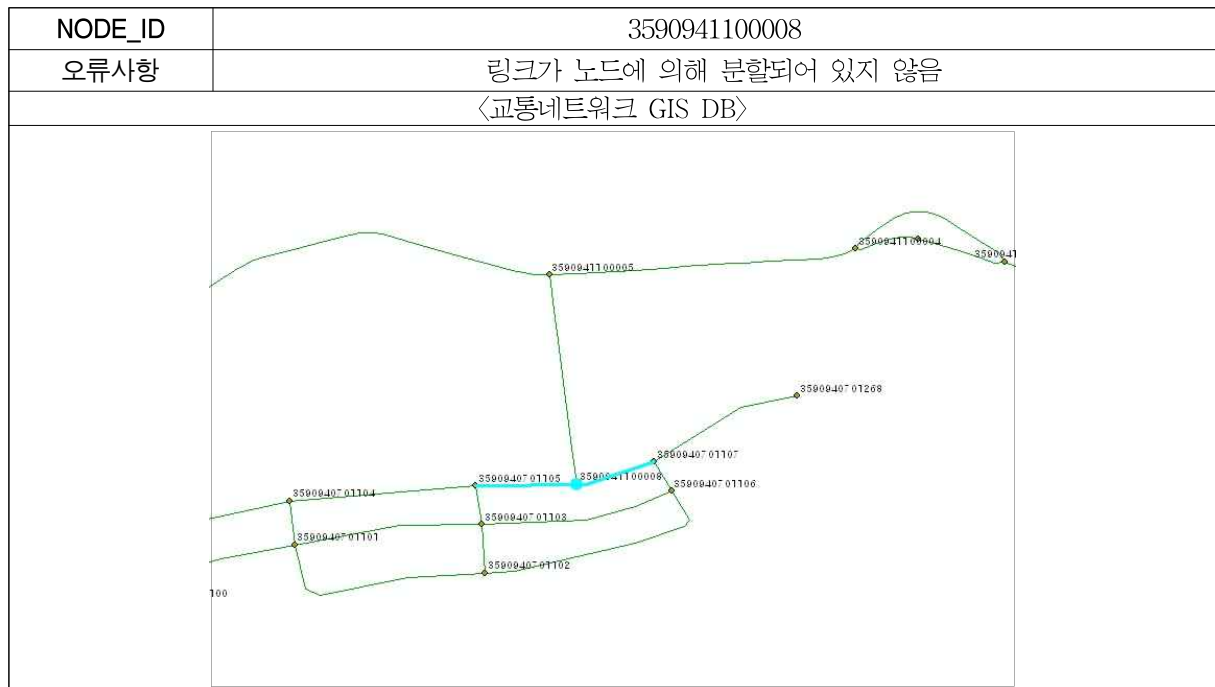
| NODE_ID | 3590941100008 |
|---|---|
| 오류사항 | 링크가 노드에 의해 분할되어 있지 않음 |
| 〈교통네트워크 GIS DB〉 | |

3590941100004
3590941
3590941100005
3590940701268
3590940701107
3590940701105
3590941100008
3590940701106
3590940701104
3590940701103
3590940701101
3590940701102
100